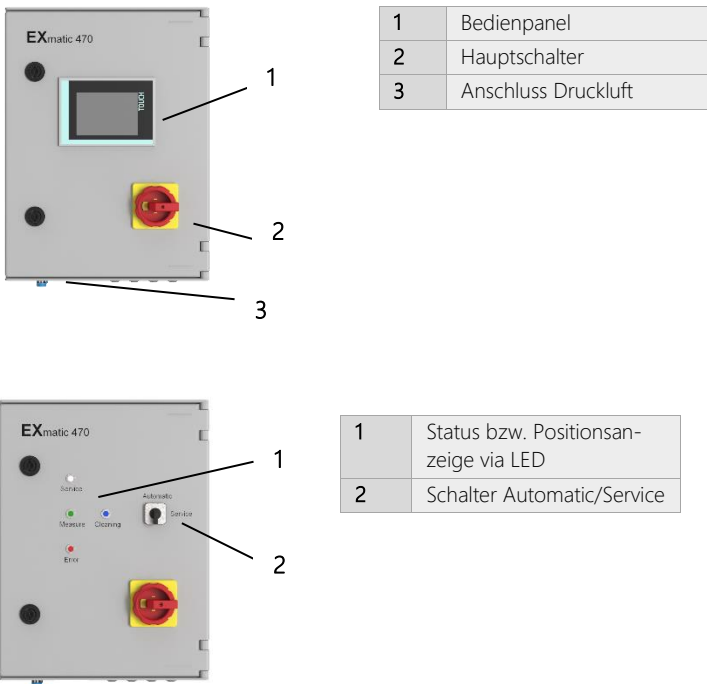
EXmatic 470

TOUCH

1

2

3

| 1 | Bedienpanel |
|---|---|
| 2 | Hauptschalter |
| 3 | Anschluss Druckluft |

EXmatic 470

Service

Measure Cleaning

Error

Automatic

Service

1

2

| 1 | Status bzw. Positionsanzeige via LED |
|---|---|
| 2 | Schalter Automatic/Service |